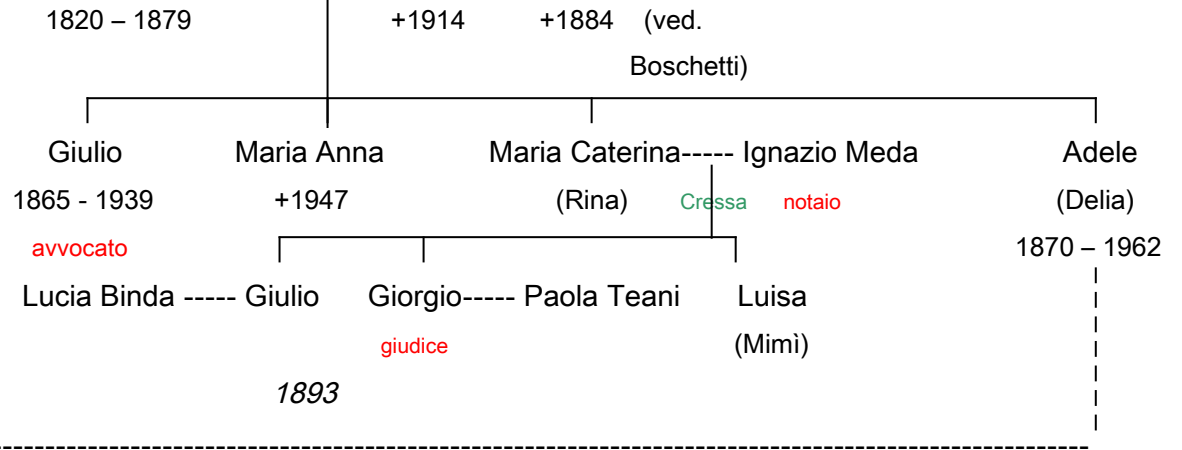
1820 – 1879 +1914 +1884 (ved. Boschetti)

Giulio
1865 - 1939
avvocato

Maria Anna
+1947

Maria Caterina----- Ignazio Meda
(Rina) Cressa notaio

Adele
(Delia)
1870 – 1962

Lucia Binda ----- Giulio
1893

Giorgio----- Paola Teani
giudice

Luisa
(Mimì)